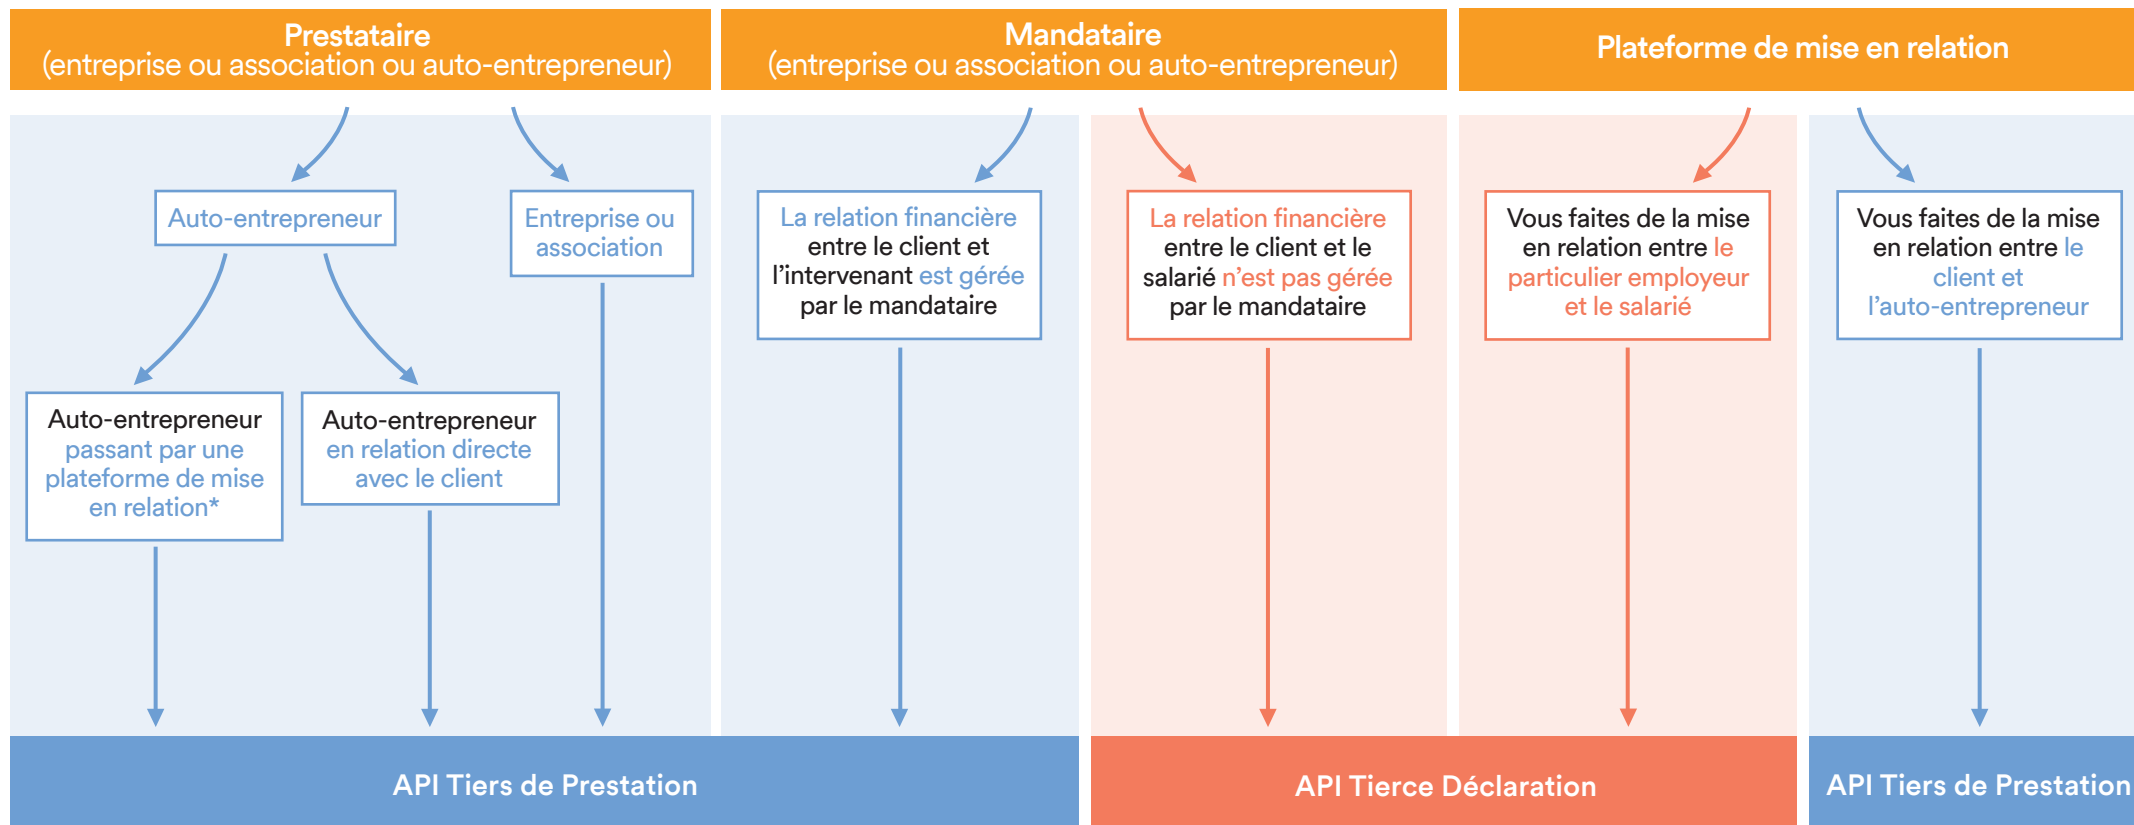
Prestataire
(entreprise ou association ou auto-entrepreneur)

Mandataire
(entreprise ou association ou auto-entrepreneur)

Plateforme de mise en relation

Auto-entrepreneur

Entreprise ou association

Auto-entrepreneur passant par une plateforme de mise en relation*

Auto-entrepreneur en relation directe avec le client

La relation financière entre le client et l'intervenant est gérée par le mandataire

La relation financière entre le client et le salarié n'est pas gérée par le mandataire

Vous faites de la mise en relation entre le particulier employeur et le salarié

Vous faites de la mise en relation entre le client et l'auto-entrepreneur

API Tiers de Prestation

API Tierce Déclaration

API Tiers de Prestation